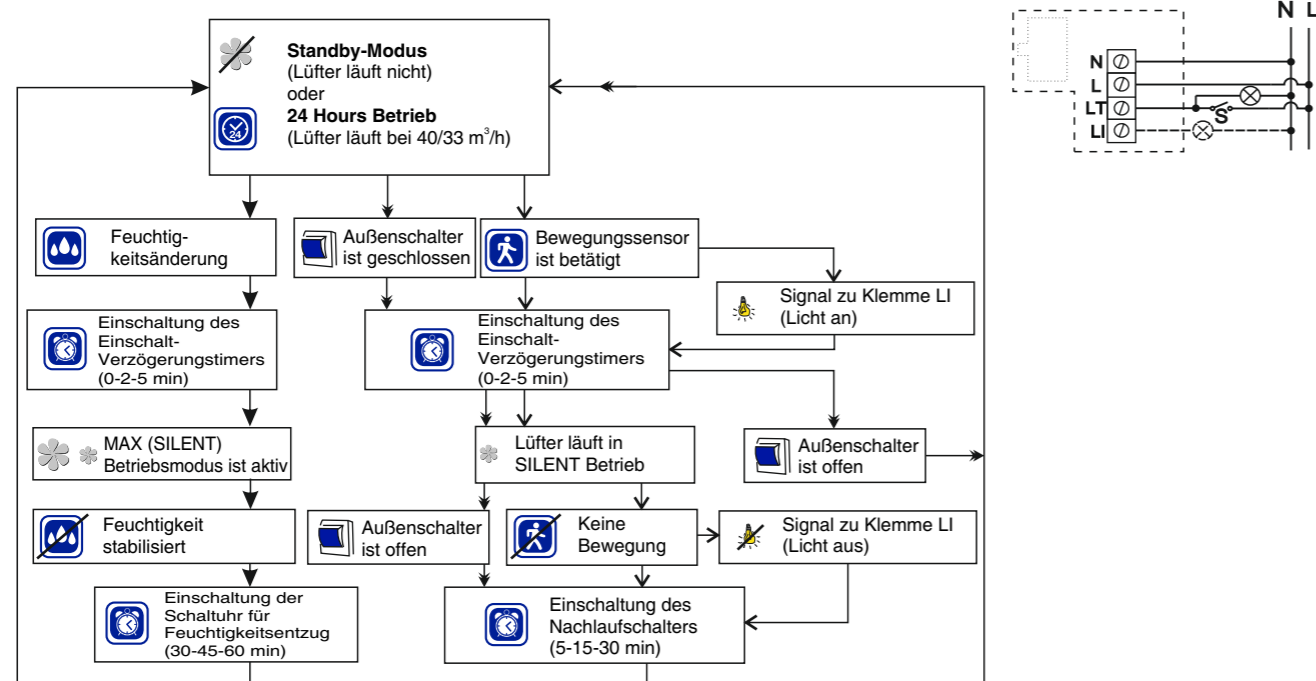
**Standby-Modus**
(Lüfter läuft nicht)
oder
**24 Hours Betrieb**
(Lüfter läuft bei 40/33 m$^3$/h)

24

N L

N
L
LT
LI
S

Feuchtigkeitsänderung

Außenschalter ist geschlossen

Bewegungssensor ist betätigt

Signal zu Klemme LI (Licht an)

Einschaltung des Einschalt-Verzögerungstimers (0-2-5 min)

Einschaltung des Einschalt-Verzögerungstimers (0-2-5 min)

MAX (SILENT) Betriebsmodus ist aktiv

Lüfter läuft in SILENT Betrieb

Außenschalter ist offen

Feuchtigkeit stabilisiert

Außenschalter ist offen

Keine Bewegung

Signal zu Klemme LI (Licht aus)

Einschaltung der Schaltuhr für Feuchtigkeitsentzug (30-45-60 min)

Einschaltung des Nachlaufschalters (5-15-30 min)